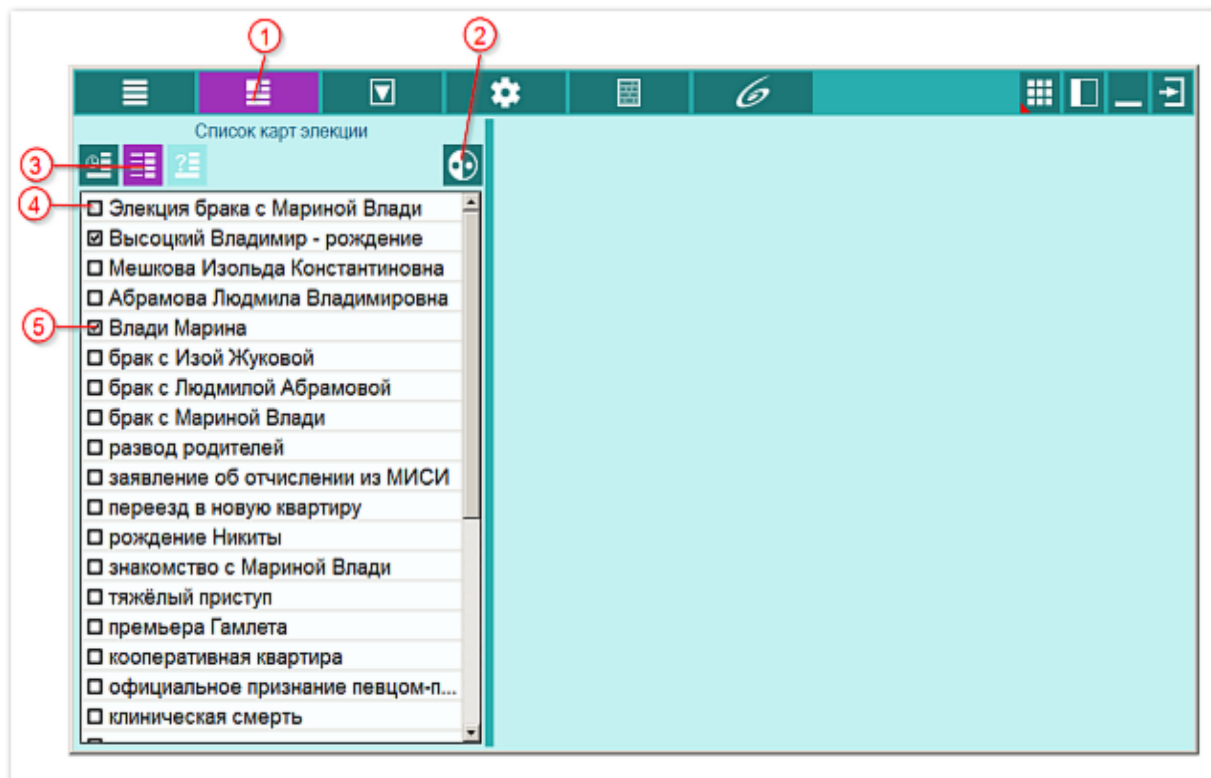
1

2

Список карт элекции

3

4

5

☐ Элекция брака с Мариной Влади
☑ Высоцкий Владимир - рождение
☐ Мешкова Изольда Константиновна
☐ Абрамова Людмила Владимировна
☑ Влади Марина
☐ брак с Изой Жуковой
☐ брак с Людмилой Абрамовой
☐ брак с Мариной Влади
☐ развод родителей
☐ заявление об отчислении из МИСИ
☐ переезд в новую квартиру
☐ рождение Никиты
☐ знакомство с Мариной Влади
☐ тяжёлый приступ
☐ премьера Гамлета
☐ кооперативная квартира
☐ официальное признание певцом-п...
☐ клиническая смерть